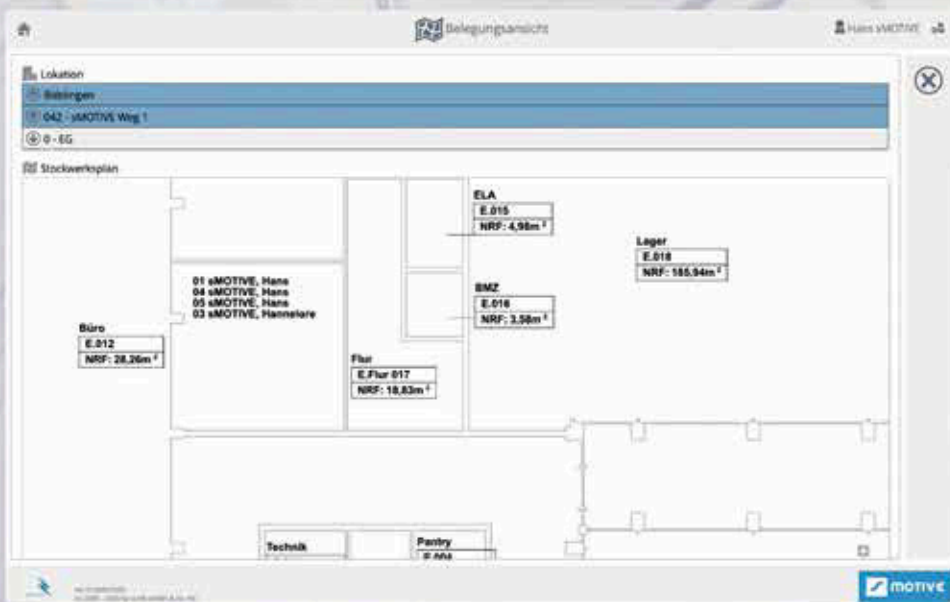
Belegungsansicht

Hans sMOTIVE

Lokation

Böblingen

042 - sMOTIVE Weg 1

0 - EG

Stockwerksplan

ELA
E.015
NRF: 4,98m²

Lager
E.018
NRF: 185,94m²

01 sMOTIVE, Hans
04 sMOTIVE, Hans
05 sMOTIVE, Hans
03 sMOTIVE, Hannelore

BMZ
E.016
NRF: 3,58m²

Büro
E.012
NRF: 28,26m²

Flur
E.Flur 017
NRF: 18,83m²

Technik

Pantry
E.004

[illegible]

motive